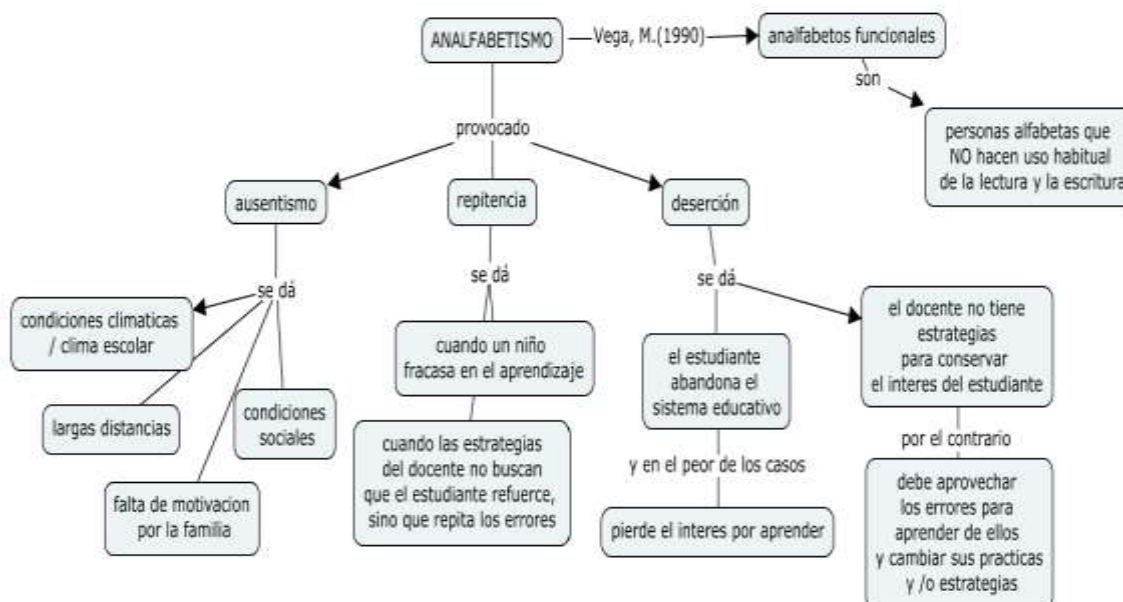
ANALFABETISMO

Vega, M.(1990)

analfabetos funcionales

son

personas alfabetas que NO hacen uso habitual de la lectura y la escritura

provocado

ausentismo

repitencia

deserción

se dá

condiciones climaticas / clima escolar

largas distancias

condiciones sociales

falta de motivacion por la familia

se dá

cuando un niño fracasa en el aprendizaje

cuando las estrategias del docente no buscan que el estudiante refuerce, sino que repita los errores

se dá

el estudiante abandona el sistema educativo

y en el peor de los casos

pierde el interes por aprender

el docente no tiene estrategias para conservar el interes del estudiante

por el contrario

debe aprovechar los errores para aprender de ellos y cambiar sus practicas y /o estrategias